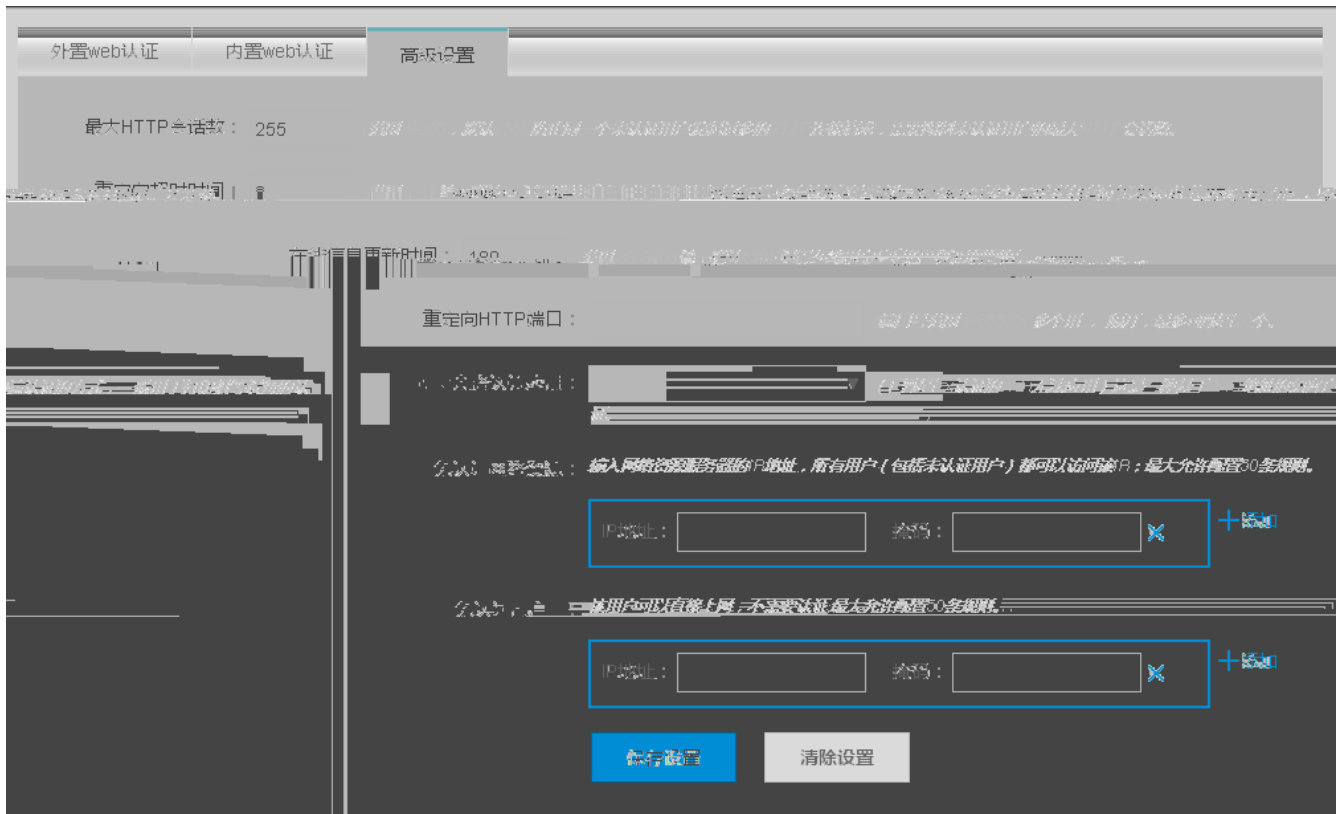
外置web认证 内置web认证 高级设置

最大HTTP会话数： 255 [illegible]

重定向超时时间： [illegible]

在线信息更新时间： 180 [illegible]

重定向HTTP端口： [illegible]

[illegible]

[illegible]： 输入网络资源服务器的IP地址，所有用户（包括未认证用户）都可以访问该IP；最大允许配置50条规则。

IP地址： 掩码：

+添加

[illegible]： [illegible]用户可以直接上网，不需要认证最大允许配置50条规则。

IP地址： 掩码：

+添加

保存设置 清除设置